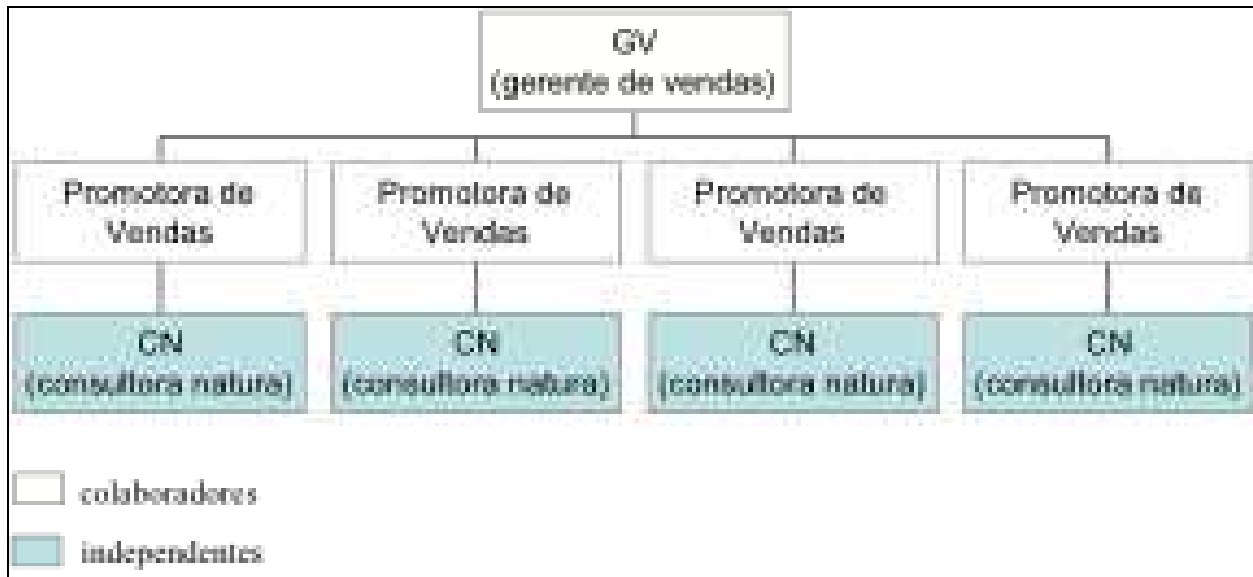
GV
(gerente de vendas)

Promotora de Vendas

Promotora de Vendas

Promotora de Vendas

Promotora de Vendas

CN
(consultora natura)

CN
(consultora natura)

CN
(consultora natura)

CN
(consultora natura)

colaboradores

independentes